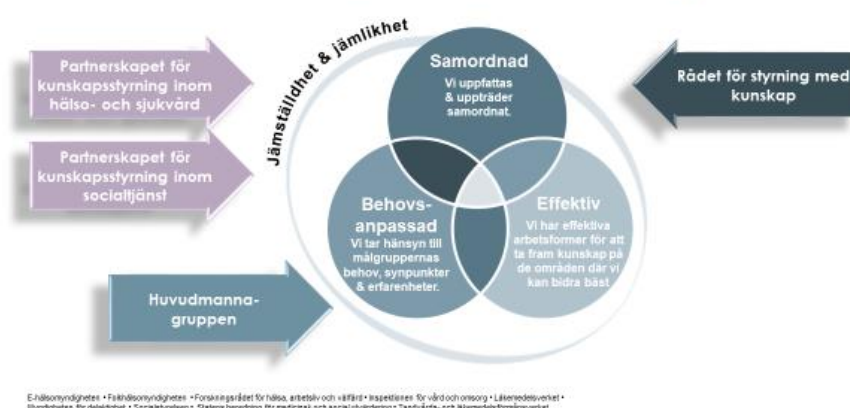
Partnerskapet för kunskapsstyrning inom hälso- och sjukvård

Partnerskapet för kunskapsstyrning inom socialtjänst

Huvudmanna-gruppen

Jämställdhet & jämlikhet

Samordnad
Vi uppfattas & uppträder samordnat.

Behovs-anpassad
Vi tar hänsyn till målgruppernas behov, synpunkter & erfarenheter.

Effektiv
Vi har effektiva arbetsformer för att ta fram kunskap på de områden där vi kan bidra bäst

Rådet för styrning med kunskap

E-hälsomyndigheten • Folkhälsomyndigheten • Forskningsrådet för hälsa, arbetsliv och välfärd • Inspektionen för vård och omsorg • Läkemedelsverket • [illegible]